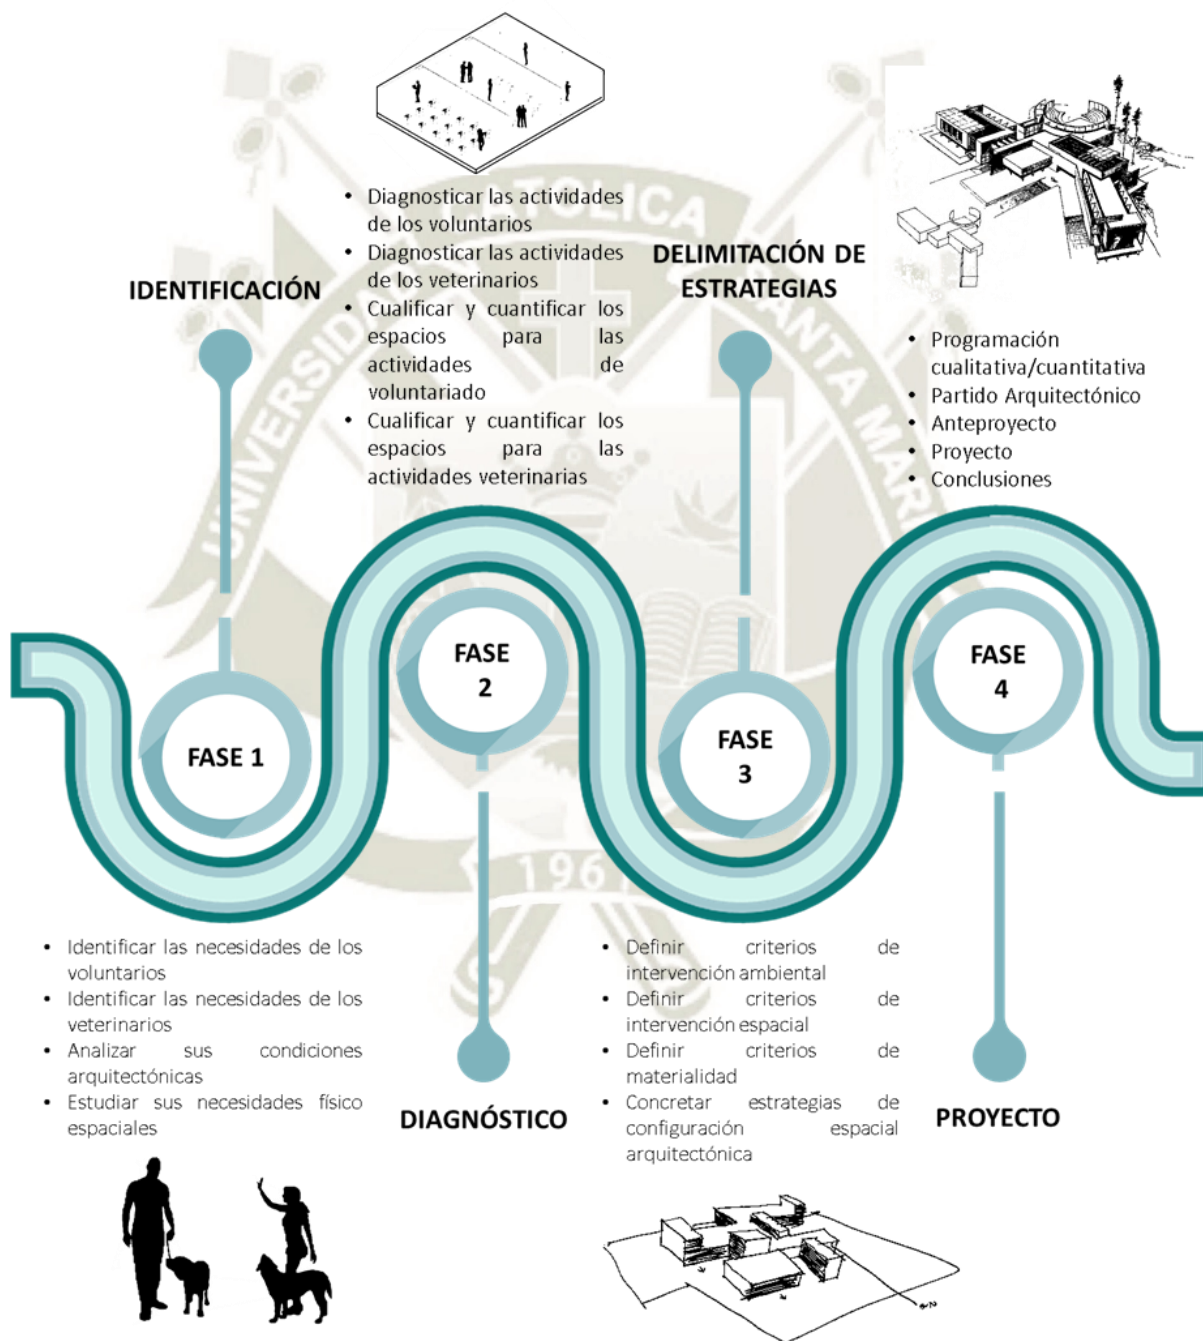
• Diagnosticar las actividades de los voluntarios
• Diagnosticar las actividades de los veterinarios
• Cualificar y cuantificar los espacios para las actividades de voluntariado
• Cualificar y cuantificar los espacios para las actividades veterinarias

IDENTIFICACIÓN

DELIMITACIÓN DE ESTRATEGIAS

• Programación cualitativa/cuantitativa
• Partido Arquitectónico
• Anteproyecto
• Proyecto
• Conclusiones

FASE 1

FASE 2

FASE 3

FASE 4

• Identificar las necesidades de los voluntarios
• Identificar las necesidades de los veterinarios
• Analizar sus condiciones arquitectónicas
• Estudiar sus necesidades físico espaciales

DIAGNÓSTICO

• Definir criterios de intervención ambiental
• Definir criterios de intervención espacial
• Definir criterios de materialidad
• Concretar estrategias de configuración espacial arquitectónica

PROYECTO